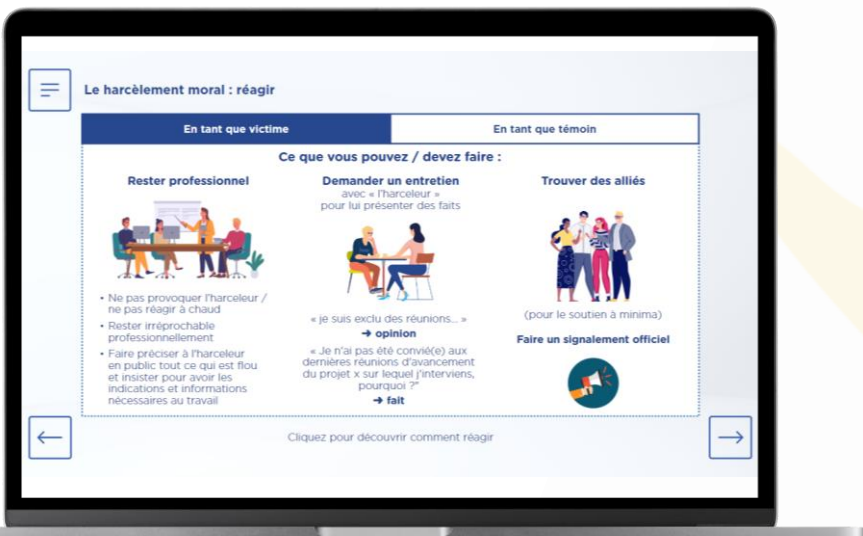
Le harcèlement moral : réagir

En tant que victime

En tant que témoin

Ce que vous pouvez / devez faire :

Rester professionnel

• Ne pas provoquer l'harceleur / ne pas réagir à chaud
• Rester irréprochable professionnellement
• Faire préciser à l'harceleur en public tout ce qui est flou et insister pour avoir les indications et informations nécessaires au travail

Demander un entretien avec « l'harceleur » pour lui présenter des faits

« je suis exclu des réunions… »
➜ opinion

« Je n'ai pas été convié(e) aux dernières réunions d'avancement du projet x sur lequel j'interviens, pourquoi ?"
➜ fait

Trouver des alliés

(pour le soutien à minima)

Faire un signalement officiel

Cliquez pour découvrir comment réagir